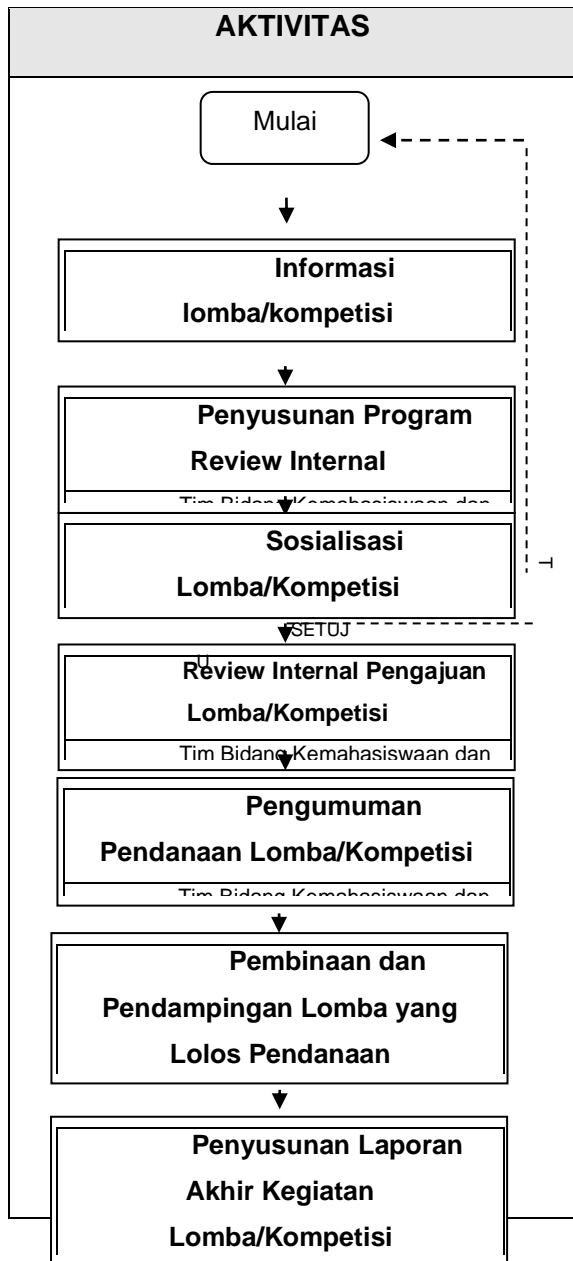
AKTIVITAS

Mulai

Informasi lomba/kompetisi

Penyusunan Program Review Internal

Tim Bidang Kemahasiswaan dan

Sosialisasi Lomba/Kompetisi

T

SETUJ

U

Review Internal Pengajuan Lomba/Kompetisi

Tim Bidang Kemahasiswaan dan

Pengumuman Pendanaan Lomba/Kompetisi

Tim Bidang Kemahasiswaan dan

Pembinaan dan Pendampingan Lomba yang Lolos Pendanaan

Penyusunan Laporan Akhir Kegiatan Lomba/Kompetisi